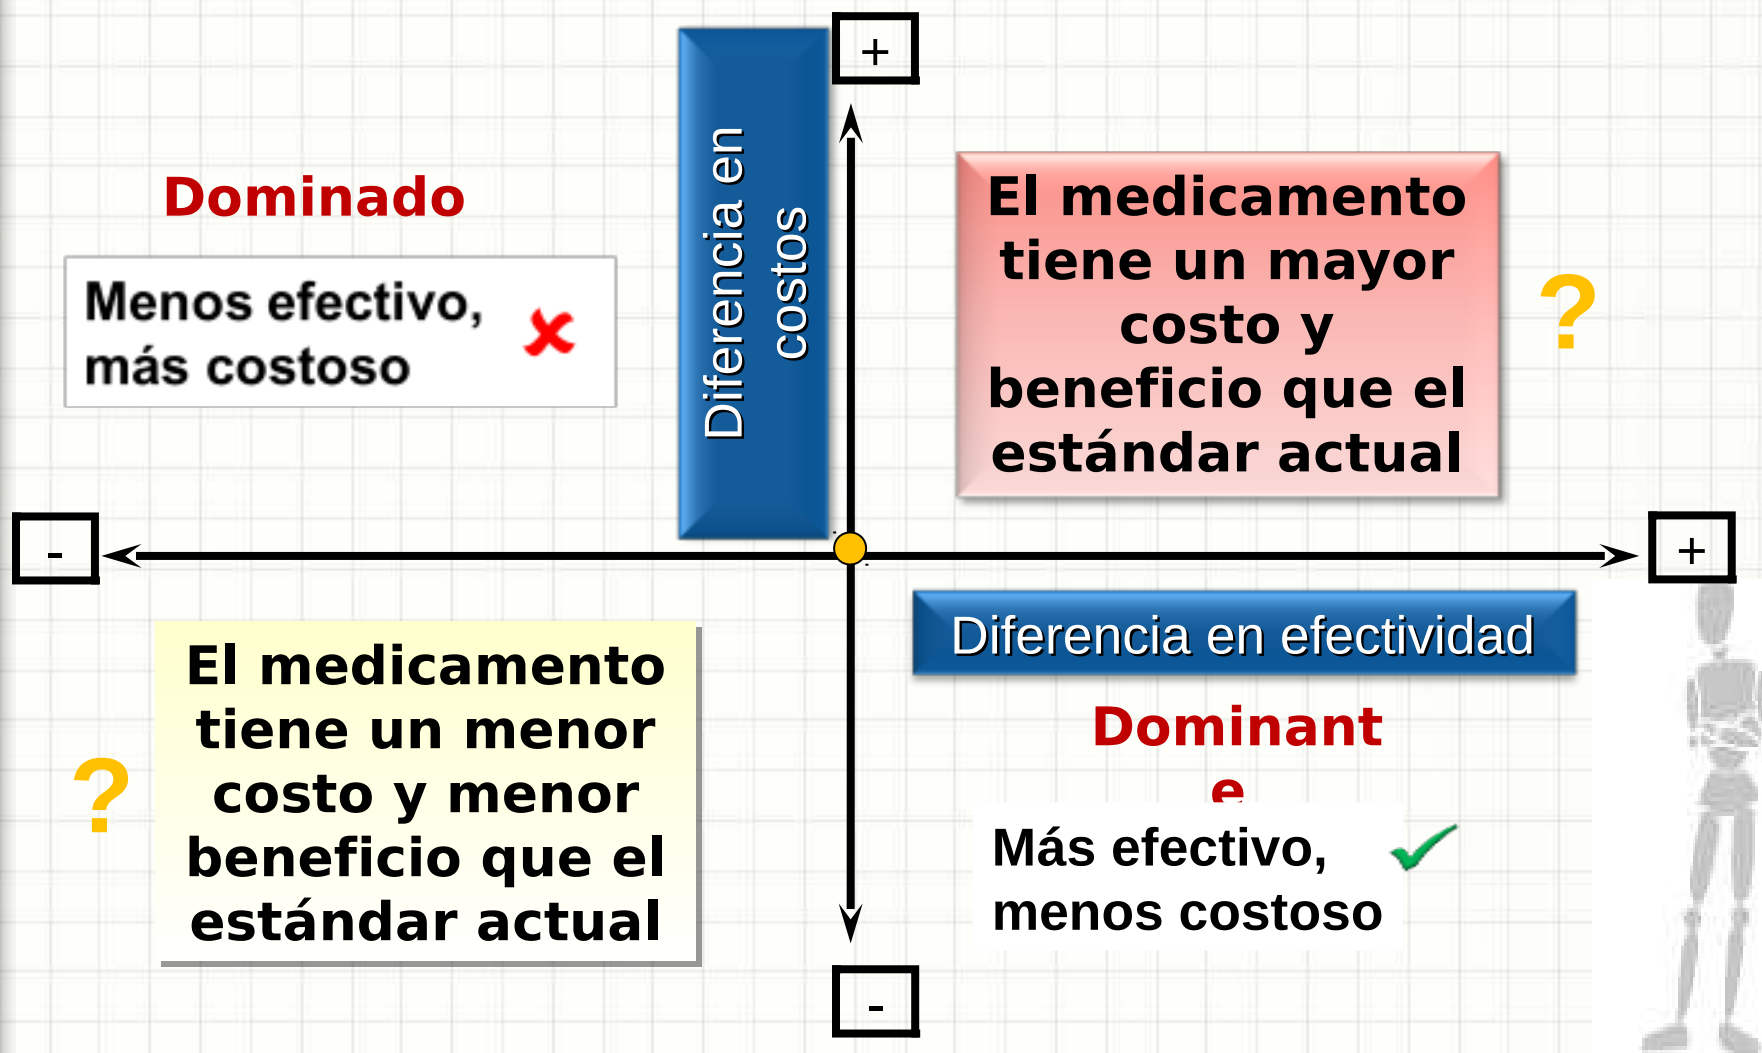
+

Dominado

Menos efectivo, más costoso

Diferencia en costos

El medicamento tiene un mayor costo y beneficio que el estándar actual

?

-

+

Diferencia en efectividad

El medicamento tiene un menor costo y menor beneficio que el estándar actual

?

Dominante

Más efectivo, menos costoso

-